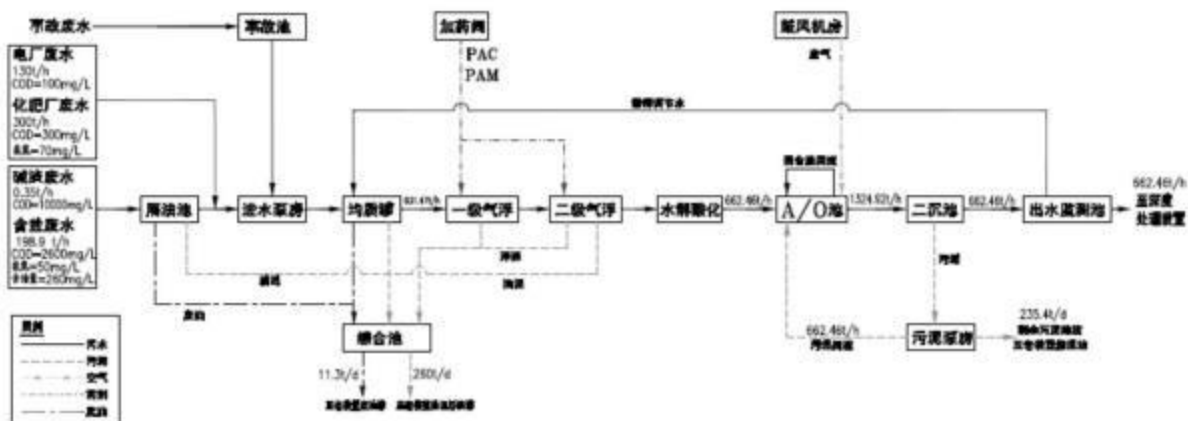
事故废水
事故池
加药间
PAC
PAM
鼓风机房
空气
电厂废水
130t/h
COD=100mg/L
化肥厂废水
300t/h
COD=300mg/L
氨氮=70mg/L
碱渣废水
0.35t/h
COD=10000mg/L
含盐废水
198.9 t/h
COD=2600mg/L
氨氮=50mg/L
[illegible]=260mg/L
隔油池
进水泵房
均质罐
631.4t/h
一级气浮
二级气浮
水解酸化
662.46t/h
A/O池
1324.92t/h
二沉池
662.46t/h
出水监测池
662.46t/h
至深度
处理装置
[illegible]
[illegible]
污泥
浮渣
浮渣
污泥
废油
综合池
11.3t/d
260t/d
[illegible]
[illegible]
662.46t/h
污泥回流
污泥泵房
235.4t/d
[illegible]
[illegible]
图例
污水
污泥
空气
药剂
废油